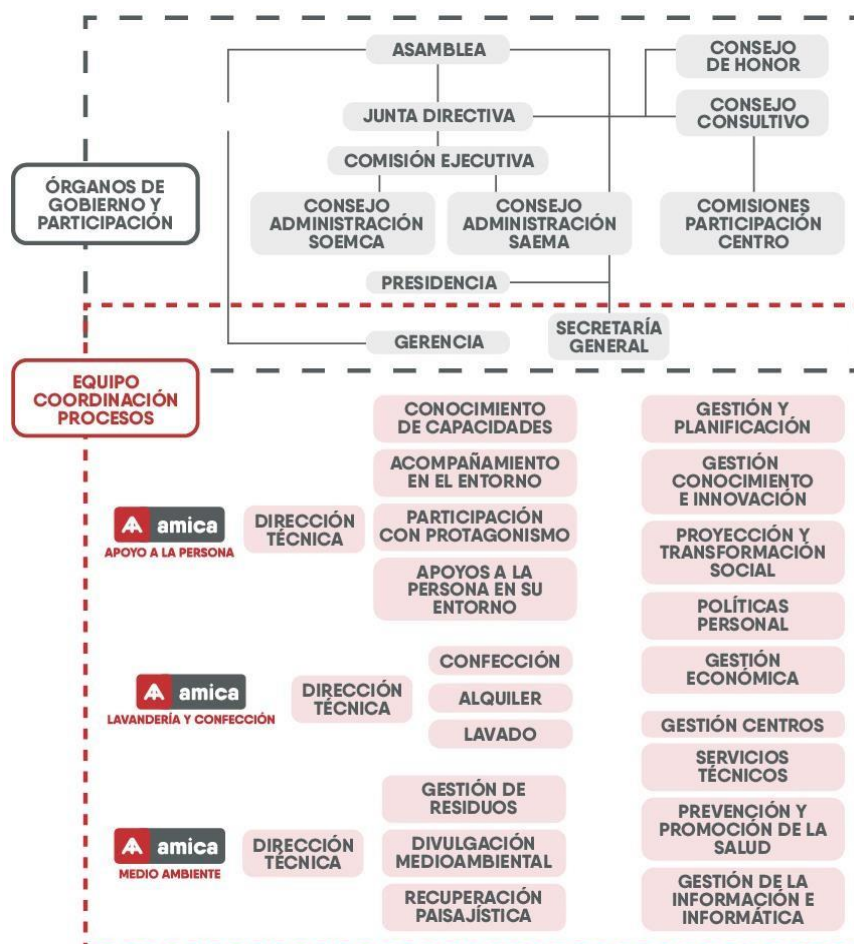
ÓRGANOS DE GOBIERNO Y PARTICIPACIÓN

ASAMBLEA

CONSEJO DE HONOR

JUNTA DIRECTIVA

CONSEJO CONSULTIVO

COMISIÓN EJECUTIVA

CONSEJO ADMINISTRACIÓN SOEMCA

CONSEJO ADMINISTRACIÓN SAEMA

COMISIONES PARTICIPACIÓN CENTRO

PRESIDENCIA

GERENCIA

SECRETARÍA GENERAL

EQUIPO COORDINACIÓN PROCESOS

amica
APOYO A LA PERSONA

DIRECCIÓN TÉCNICA

CONOCIMIENTO DE CAPACIDADES

ACOMPAÑAMIENTO EN EL ENTORNO

PARTICIPACIÓN CON PROTAGONISMO

APOYOS A LA PERSONA EN SU ENTORNO

amica
LAVANDERÍA Y CONFECCIÓN

DIRECCIÓN TÉCNICA

CONFECCIÓN

ALQUILER

LAVADO

amica
MEDIO AMBIENTE

DIRECCIÓN TÉCNICA

GESTIÓN DE RESIDUOS

DIVULGACIÓN MEDIOAMBIENTAL

RECUPERACIÓN PAISAJÍSTICA

GESTIÓN Y PLANIFICACIÓN

GESTIÓN CONOCIMIENTO E INNOVACIÓN

PROYECCIÓN Y TRANSFORMACIÓN SOCIAL

POLÍTICAS PERSONAL

GESTIÓN ECONÓMICA

GESTIÓN CENTROS

SERVICIOS TÉCNICOS

PREVENCIÓN Y PROMOCIÓN DE LA SALUD

GESTIÓN DE LA INFORMACIÓN E INFORMÁTICA